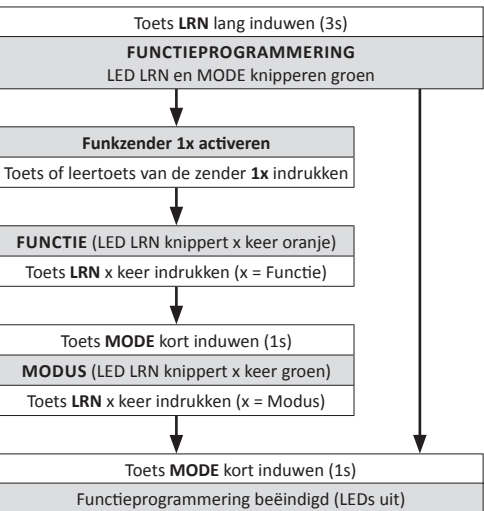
Toets **LRN** lang induwen (3s)

**FUNCTIEPROGRAMMERING**
LED LRN en MODE knipperen groen

**Funkzender 1x activeren**

Toets of leertoets van de zender **1x** indrukken

**FUNCTIE** (LED LRN knippert x keer oranje)

Toets **LRN** x keer indrukken (x = Functie)

Toets **MODE** kort induwen (1s)

**MODUS** (LED LRN knippert x keer groen)

Toets **LRN** x keer indrukken (x = Modus)

Toets **MODE** kort induwen (1s)

Functieprogrammering beëindigd (LEDs uit)